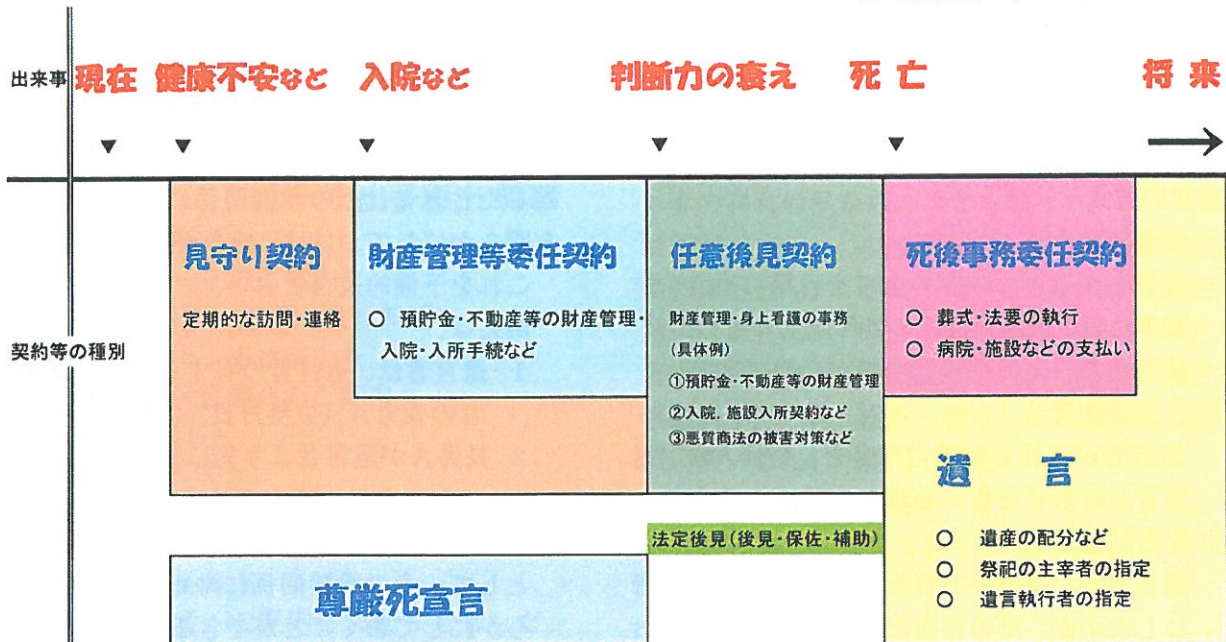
出来事 現在 健康不安など 入院など 判断力の衰え 死亡 将来

契約等の種別

見守り契約
定期的な訪問・連絡

財産管理等委任契約
○ 預貯金・不動産等の財産管理・入院・入所手続など

任意後見契約
財産管理・身上看護の事務
(具体例)
①預貯金・不動産等の財産管理
②入院, 施設入所契約など
③悪質商法の被害対策など

死後事務委任契約
○ 葬式・法要の執行
○ 病院・施設などの支払い

遺言
○ 遺産の配分など
○ 祭祀の主宰者の指定
○ 遺言執行者の指定

法定後見(後見・保佐・補助)

尊厳死宣言